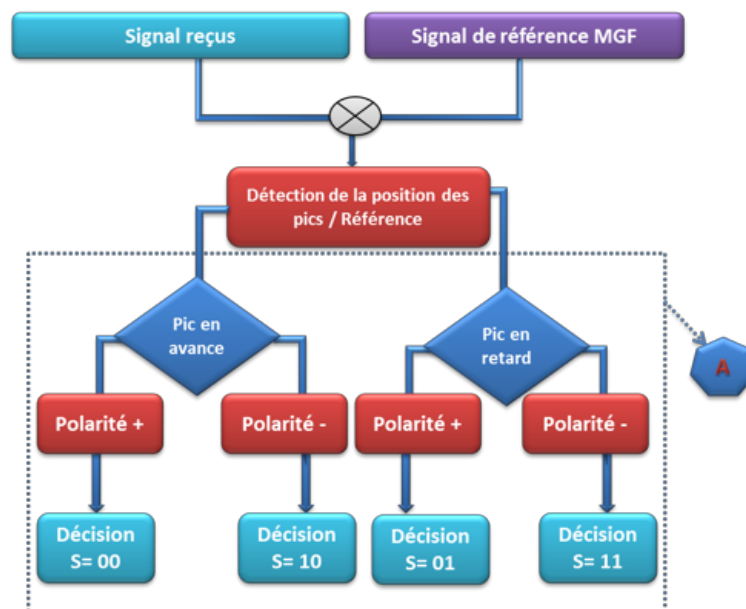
Signal reçus

Signal de référence MGF

Détection de la position des pics / Référence

Pic en avance

Pic en retard

A

Polarité +

Polarité -

Polarité +

Polarité -

Décision S= 00

Décision S= 10

Décision S= 01

Décision S= 11